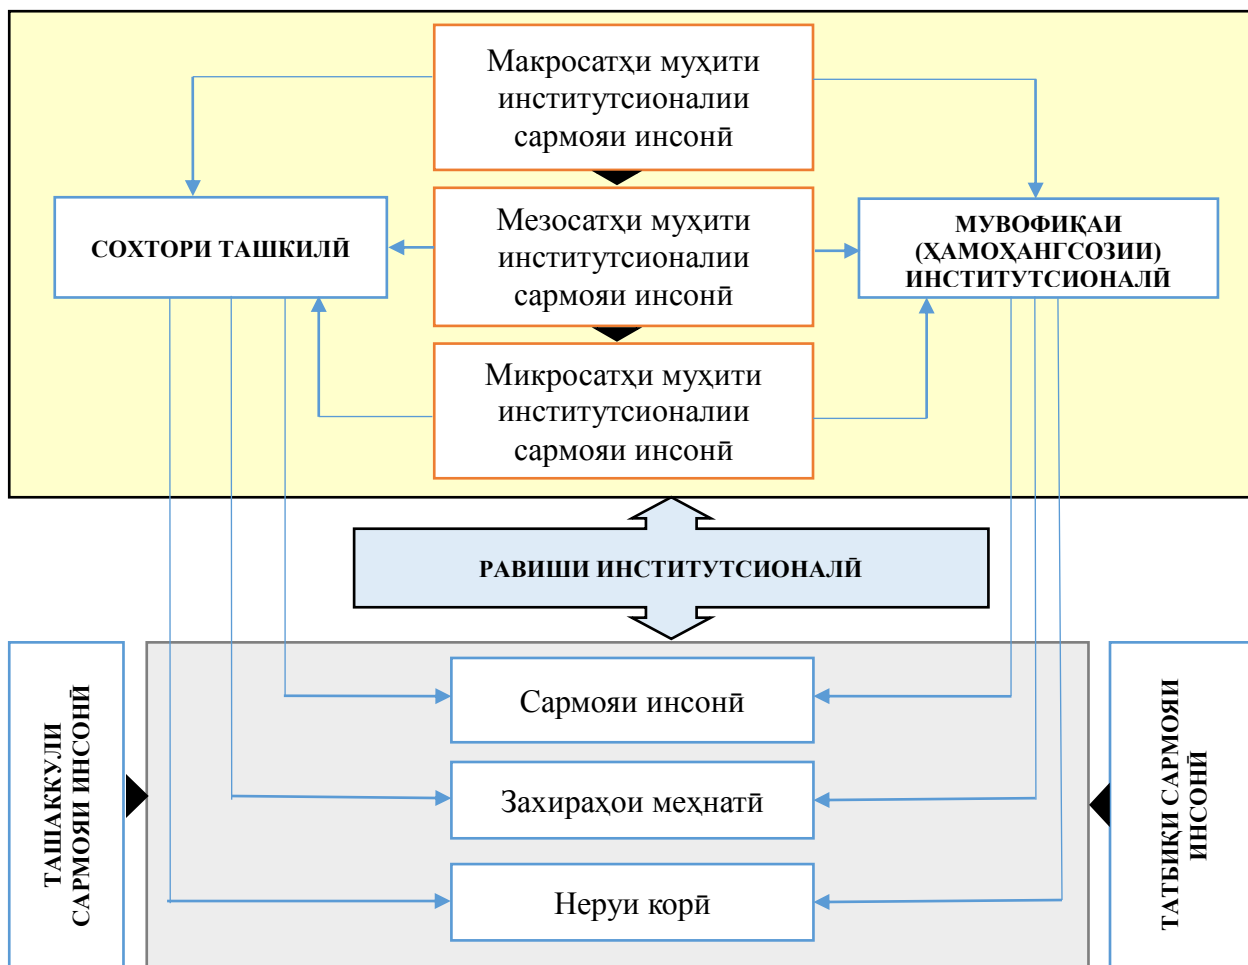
Макросатҳи муҳити институтсионалии сармояи инсонӣ

СОХТОРИ ТАШКИЛӢ

Мезосатҳи муҳити институтсионалии сармояи инсонӣ

МУВОФИҚАИ (ҲАМОҲАНГСОЗИИ) ИНСТИТУТСИОНАЛӢ

Микросатҳи муҳити институтсионалии сармояи инсонӣ

РАВИШИ ИНСТИТУТСИОНАЛӢ

ТАШАККУЛИ САРМОЯИ ИНСОНӢ

Сармояи инсонӣ

Захираҳои меҳнатӣ

Неруи корӣ

ТАТБИҚИ САРМОЯИ ИНСОНӢ